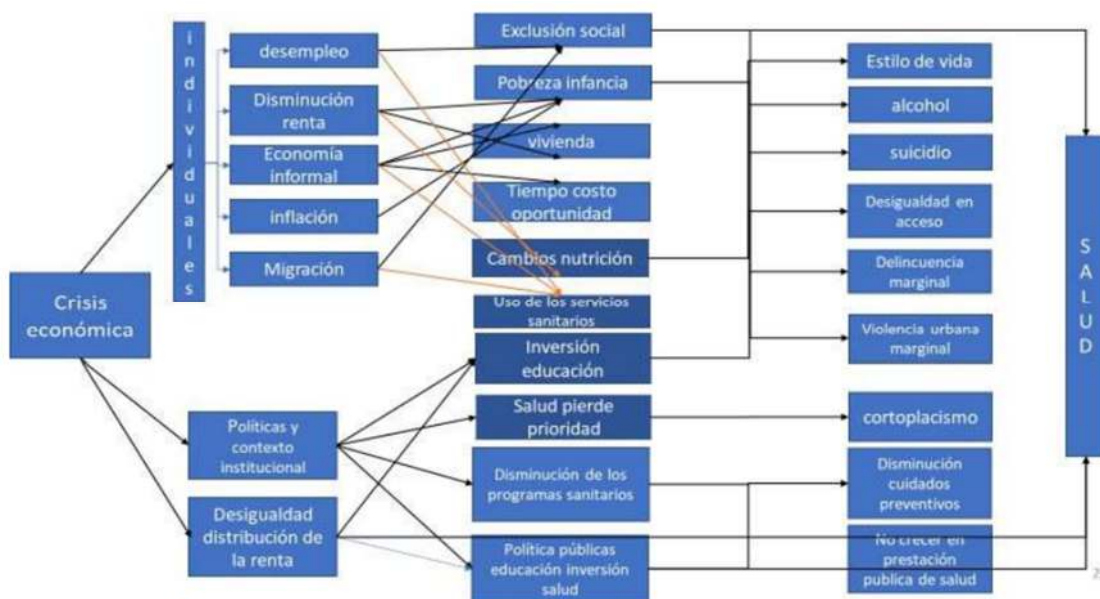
Crisis económica

individuales

desempleo

Disminución renta

Economía informal

inflación

Migración

Políticas y contexto institucional

Desigualdad distribución de la renta

Exclusión social

Pobreza infancia

vivienda

Tiempo costo oportunidad

Cambios nutrición

Uso de los servicios sanitarios

Inversión educación

Salud pierde prioridad

Disminución de los programas sanitarios

Política públicas educación inversión salud

Estilo de vida

alcohol

suicidio

Desigualdad en acceso

Delincuencia marginal

Violencia urbana marginal

cortoplacismo

Disminución cuidados preventivos

No crecer en prestación publica de salud

SALUD

2